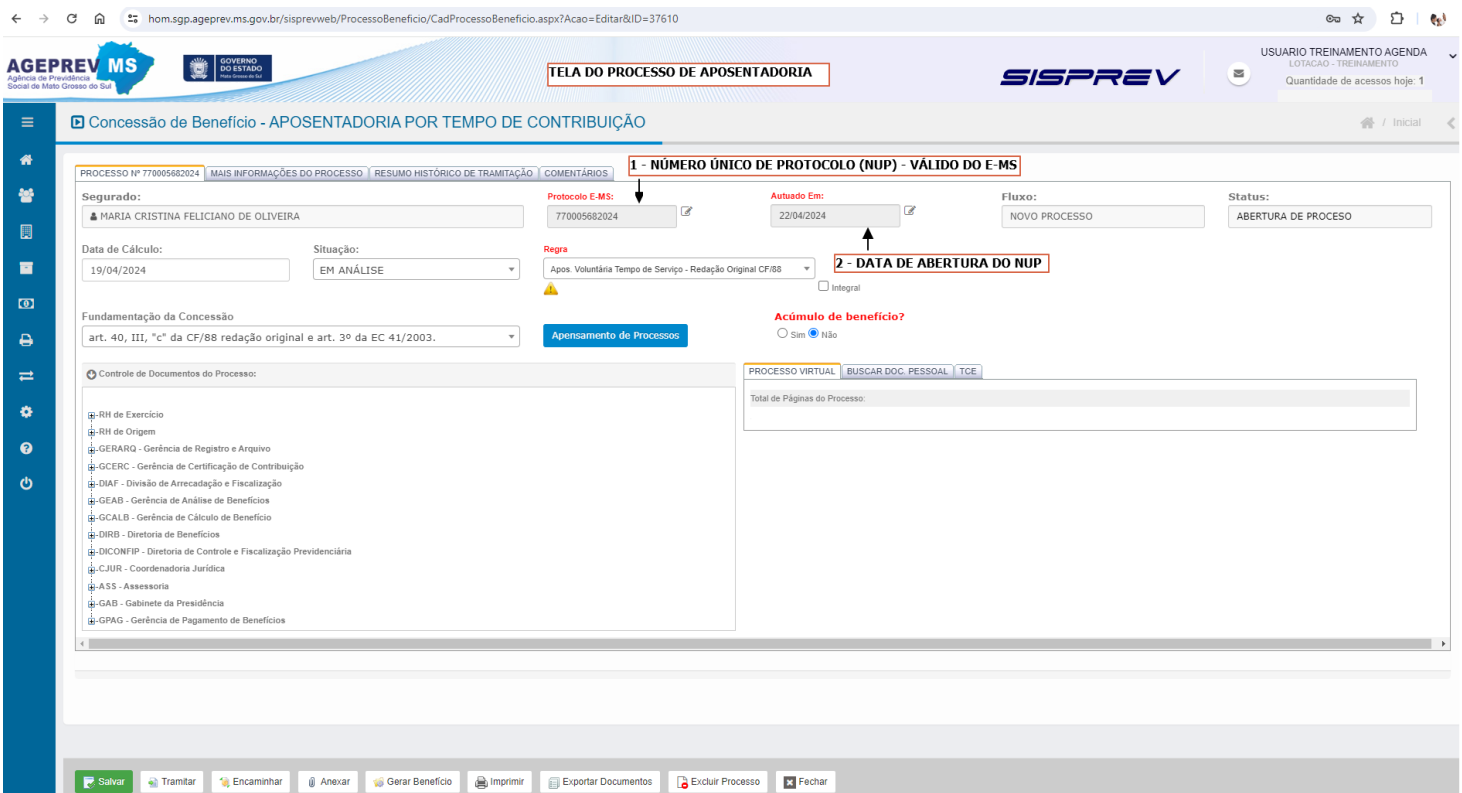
hom.sgp.ageprev.ms.gov.br/sisprevweb/ProcessoBeneficio/CadProcessoBeneficio.aspx?Acao=Editar&ID=37610

AGEPREV MS
Agência de Previdência Social de Mato Grosso do Sul

GOVERNO DO ESTADO
Mato Grosso do Sul

TELA DO PROCESSO DE APOSENTADORIA

SISPREV

USUARIO TREINAMENTO AGENDA
LOTACAO - TREINAMENTO
Quantidade de acessos hoje: 1

Concessão de Benefício - APOSENTADORIA POR TEMPO DE CONTRIBUIÇÃO

/ Inicial

PROCESSO Nº 770005682024 | MAIS INFORMAÇÕES DO PROCESSO | RESUMO HISTÓRICO DE TRAMITAÇÃO | COMENTÁRIOS

1 - NÚMERO ÚNICO DE PROTOCOLO (NUP) - VÁLIDO DO E-MS

Segurado:
MARIA CRISTINA FELICIANO DE OLIVEIRA

Protocolo E-MS:
770005682024

Autuado Em:
22/04/2024

Fluxo:
NOVO PROCESSO

Status:
ABERTURA DE PROCESO

Data de Cálculo:
19/04/2024

Situação:
EM ANÁLISE

Regra
Apos. Voluntária Tempo de Serviço - Redação Original CF/88

2 - DATA DE ABERTURA DO NUP

Integral

Fundamentação da Concessão
art. 40, III, "c" da CF/88 redação original e art. 3º da EC 41/2003.

Apensamento de Processos

Acúmulo de benefício?
Sim Não

Controle de Documentos do Processo:
RH de Exercício
RH de Origem
GERARQ - Gerência de Registro e Arquivo
GCERC - Gerência de Certificação de Contribuição
DIAF - Divisão de Arrecadação e Fiscalização
GEAB - Gerência de Análise de Benefícios
GCALB - Gerência de Cálculo de Benefício
DIRB - Diretoria de Benefícios
DICONFIP - Diretoria de Controle e Fiscalização Previdenciária
CJUR - Coordenadoria Jurídica
ASS - Assessoria
GAB - Gabinete da Presidência
GPAG - Gerência de Pagamento de Benefícios

PROCESSO VIRTUAL | BUSCAR DOC. PESSOAL | TCE
Total de Páginas do Processo:

Salvar | Tramitar | Encaminhar | Anexar | Gerar Benefício | Imprimir | Exportar Documentos | Excluir Processo | Fechar